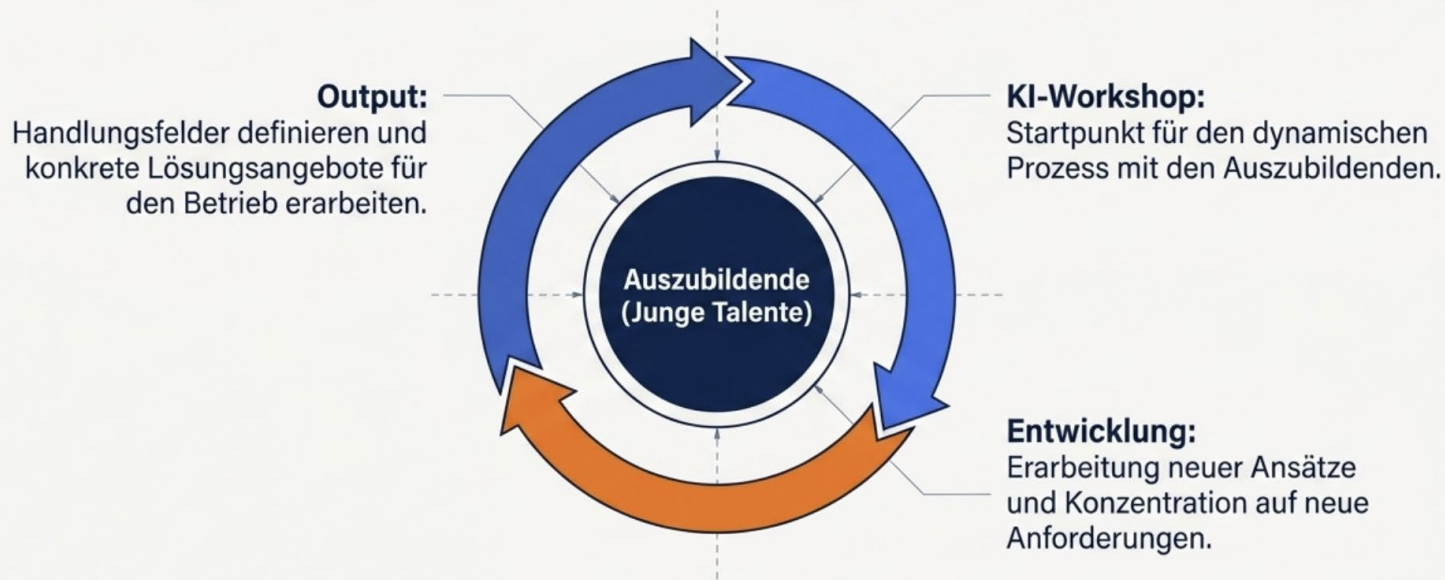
**Output:**
Handlungsfelder definieren und konkrete Lösungsangebote für den Betrieb erarbeiten.

**KI-Workshop:**
Startpunkt für den dynamischen Prozess mit den Auszubildenden.

Auszubildende
(Junge Talente)

**Entwicklung:**
Erarbeitung neuer Ansätze und Konzentration auf neue Anforderungen.